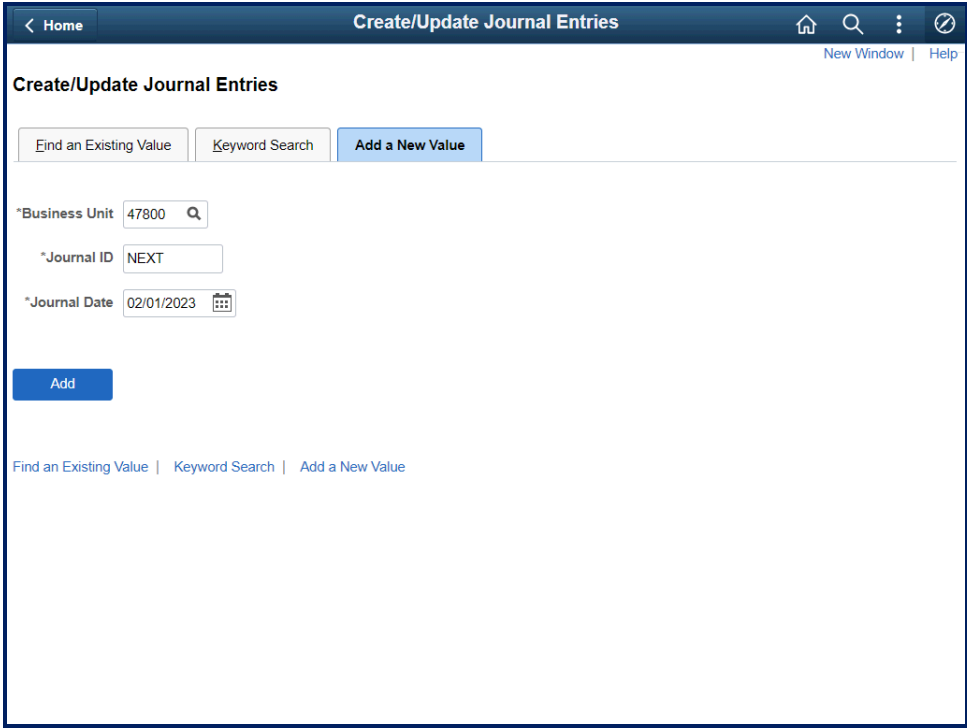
< Home

Create/Update Journal Entries

New Window | Help

Create/Update Journal Entries

Find an Existing Value | Keyword Search | Add a New Value

*Business Unit 47800

*Journal ID NEXT

*Journal Date 02/01/2023

Add

Find an Existing Value | Keyword Search | Add a New Value